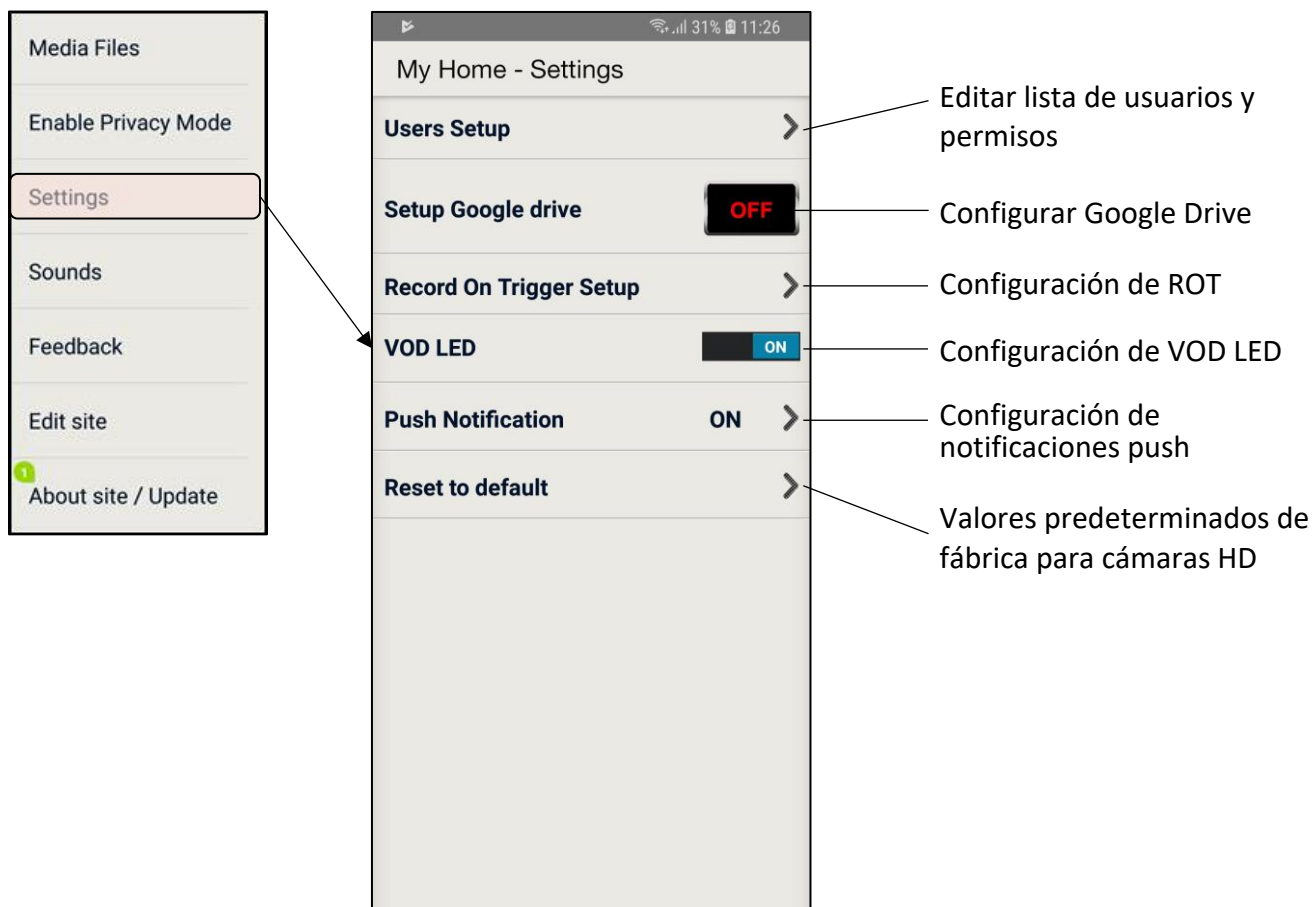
Media Files

Enable Privacy Mode

Settings

Sounds

Feedback

Edit site

1

About site / Update

31% 11:26

My Home - Settings

Users Setup

Setup Google drive

OFF

Record On Trigger Setup

VOD LED

ON

Push Notification

ON

Reset to default

Editar lista de usuarios y permisos

Configurar Google Drive

Configuración de ROT

Configuración de VOD LED

Configuración de notificaciones push

Valores predeterminados de fábrica para cámaras HD